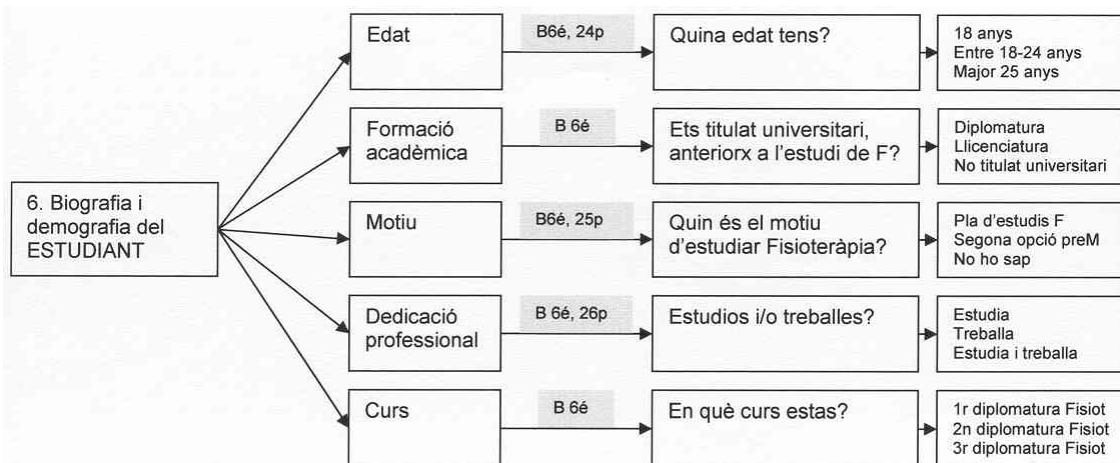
6. Biografia i demografia del ESTUDIANT

Edat

B6é, 24p

Quina edat tens?

18 anys
Entre 18-24 anys
Major 25 anys

Formació acadèmica

B 6é

Ets titulat universitari, anteriorx a l'estudi de F?

Diplomatura
Llicenciatura
No titulat universitari

Motiu

B6é, 25p

Quin és el motiu d'estudiar Fisioteràpia?

Pla d'estudis F
Segona opció preM
No ho sap

Dedicació professional

B 6é, 26p

Estudios i/o treballes?

Estudia
Treballa
Estudia i treballa

Curs

B 6é

En què curs estas?

1r diplomatura Fisiot
2n diplomatura Fisiot
3r diplomatura Fisiot